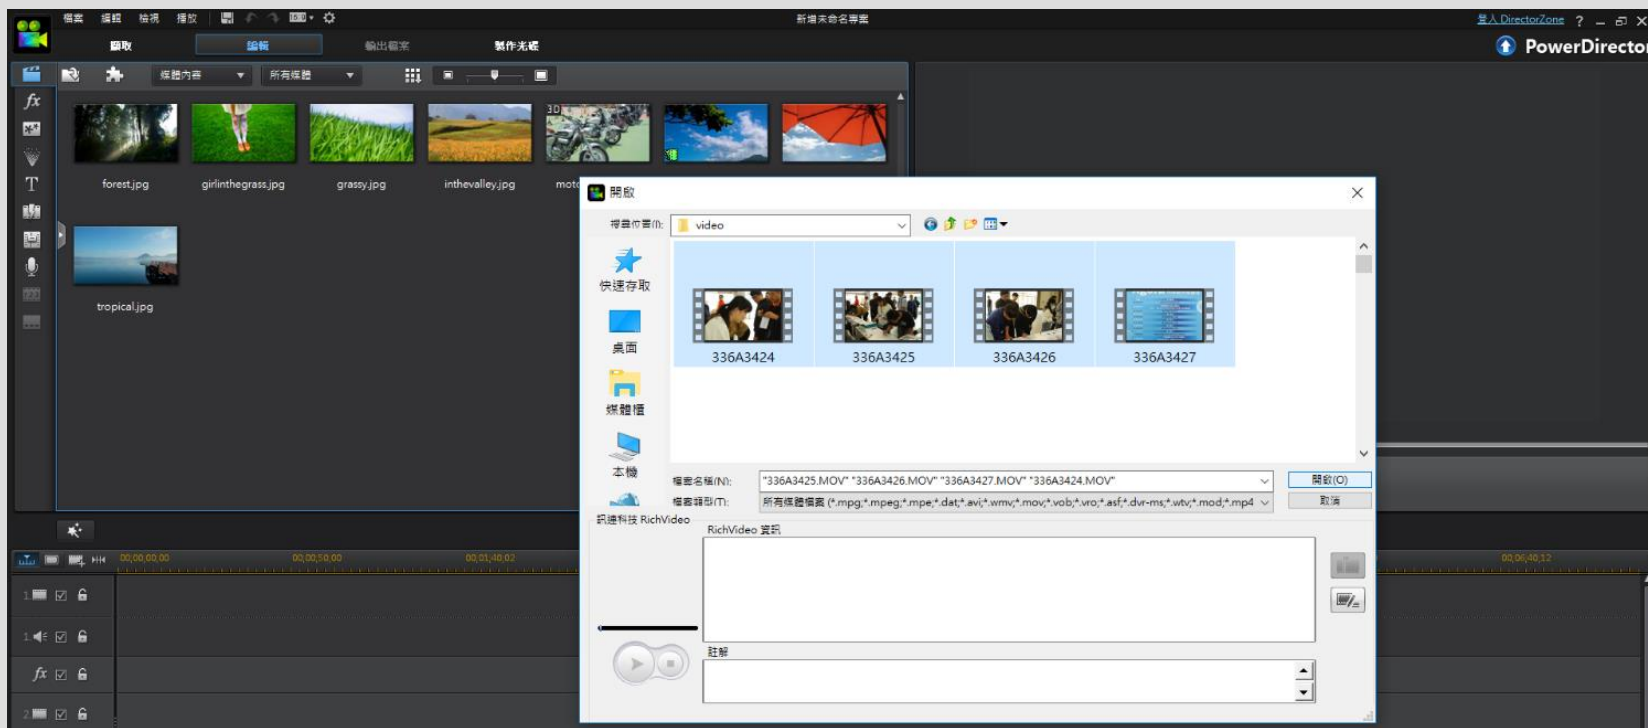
檔案 編輯 檢視 播放

新增未命名專案

登入 DirectorZone ? _ ㅁ X

擷取 編輯 輸出檔案 製作光碟

PowerDirector

媒體內容 所有媒體

forest.jpg girlinthegrass.jpg grassy.jpg inthevalley.jpg moto

tropical.jpg

開啟

搜尋位置(I): video

快速存取

桌面

媒體櫃

本機

訊連科技 RichVideo

336A3424 336A3425 336A3426 336A3427

檔案名稱(N): "336A3425.MOV" "336A3426.MOV" "336A3427.MOV" "336A3424.MOV"

檔案類型(T): 所有媒體檔案 (*.mpg;*.mpeg;*.mpe;*.dat;*.avi;*.wmv;*.mov;*.vob;*.vro;*.asf;*.dvr-ms;*.wtv;*.mod;*.mp4

開啟(O)

取消

RichVideo 資訊

註解

00;00;00;00 00;00;50;00 00;01;40;02 00;06;40;12